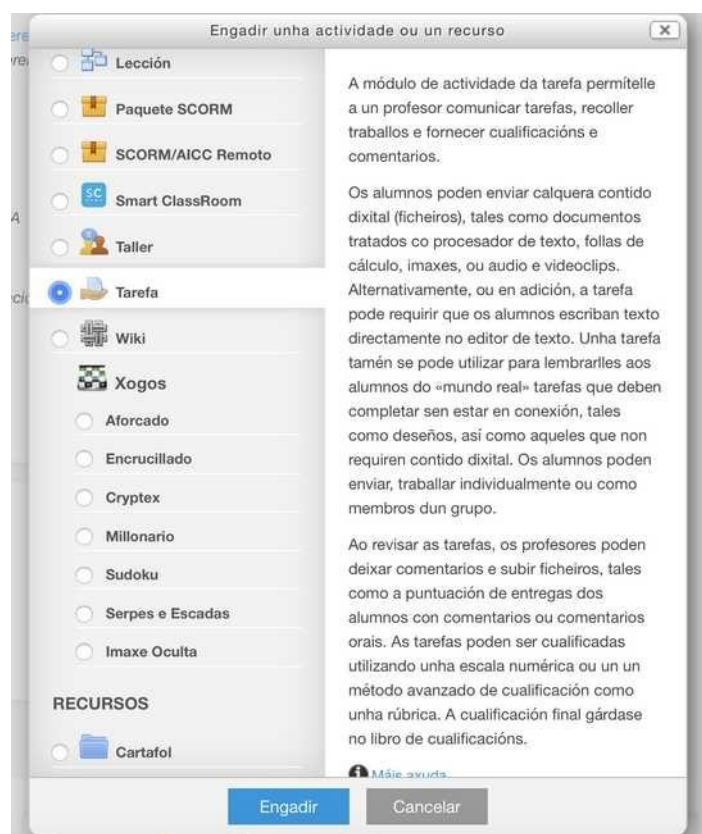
Engadir unha actividade ou un recurso

Lección
Paquete SCORM
SCORM/AICC Remoto
Smart ClassRoom
Taller
Tarefa
Wiki
Xogos
Aforcado
Encrucillado
Cryptex
Millonario
Sudoku
Serpes e Escadas
Imaxe Oculta

RECURSOS
Cartafol

A módulo de actividade da tarefa permítelle a un profesor comunicar tarefas, recoller traballos e fornecer cualificacións e comentarios.

Os alumnos poden enviar calquera contido dixital (ficheiros), tales como documentos tratados co procesador de texto, follas de cálculo, imaxes, ou audio e videoclips. Alternativamente, ou en adición, a tarefa pode requirir que os alumnos escriban texto directamente no editor de texto. Unha tarefa tamén se pode utilizar para lembrarlles aos alumnos do «mundo real» tarefas que deben completar sen estar en conexión, tales como deseños, así como aqueles que non requiren contido dixital. Os alumnos poden enviar, traballar individualmente ou como membros dun grupo.

Ao revisar as tarefas, os profesores poden deixar comentarios e subir ficheiros, tales como a puntuación de entregas dos alumnos con comentarios ou comentarios orais. As tarefas poden ser cualificadas utilizando unha escala numérica ou un un método avanzado de cualificación como unha rúbrica. A cualificación final gárdase no libro de cualificacións.

Máis axuda

Engadir
Cancelar